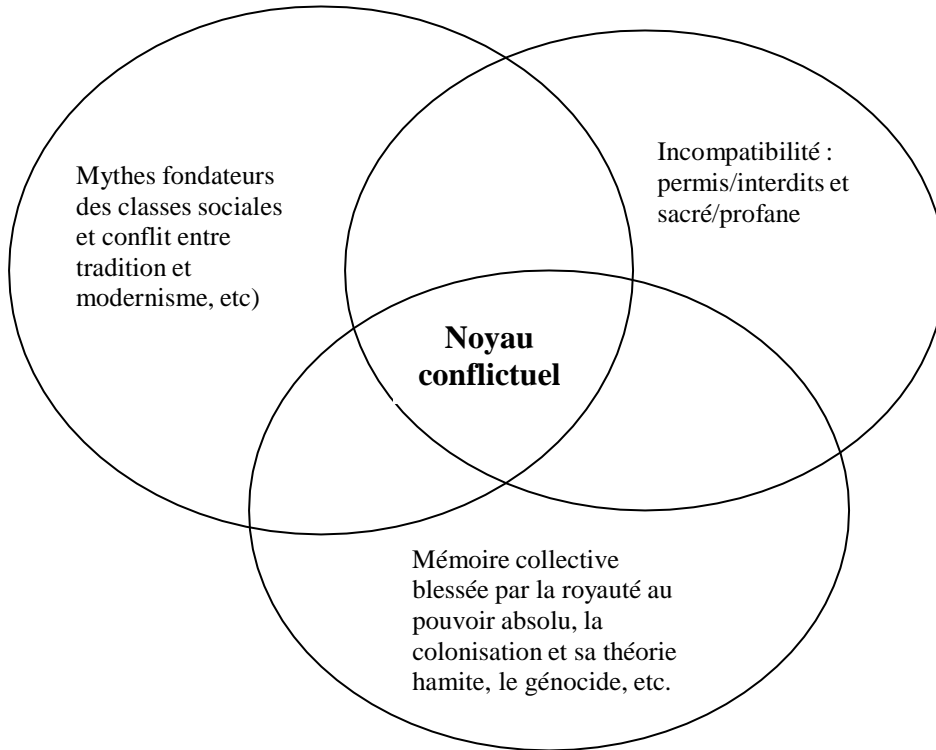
Mythes fondateurs des classes sociales et conflit entre tradition et modernisme, etc)

Incompatibilité : permis/interdits et sacré/profane

**Noyau conflictuel**

Mémoire collective blessée par la royauté au pouvoir absolu, la colonisation et sa théorie hamite, le génocide, etc.